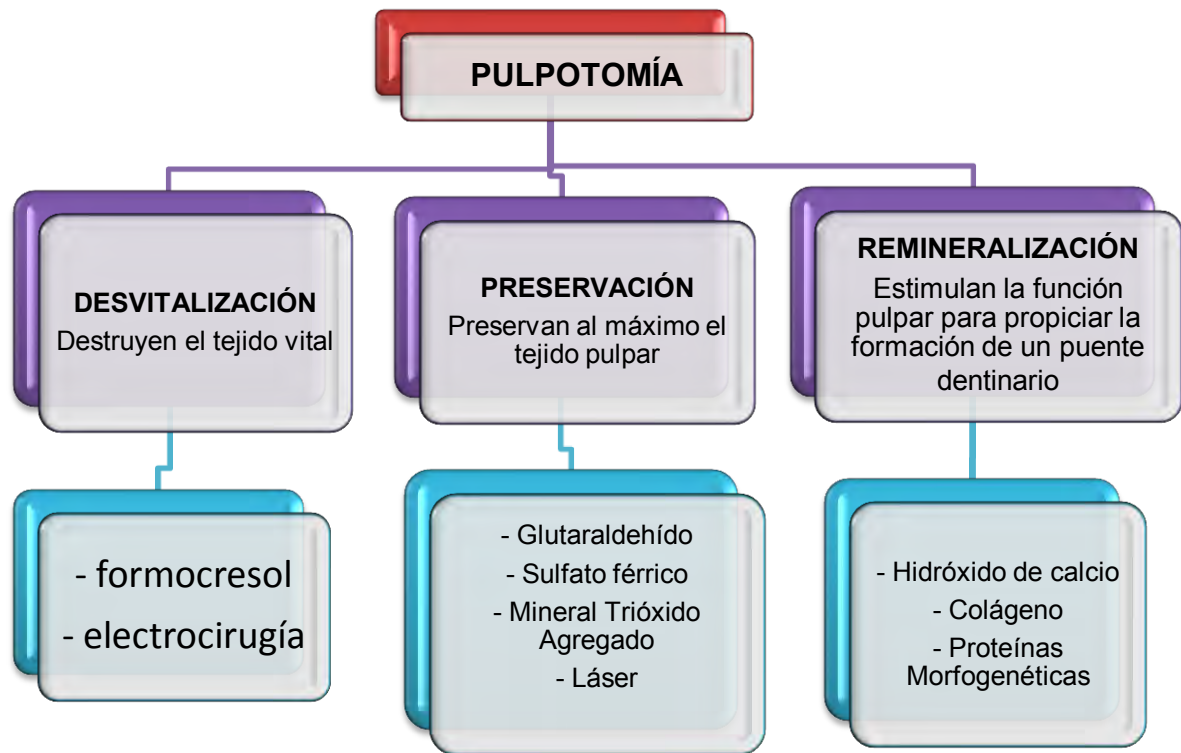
PULPOTOMÍA

DESVITALIZACIÓN
Destruyen el tejido vital

PRESERVACIÓN
Preservan al máximo el tejido pulpar

REMINERALIZACIÓN
Estimulan la función pulpar para propiciar la formación de un puente dentinario

- formocresol
- electrocirugía

- Glutaraldehído
- Sulfato férrico
- Mineral Trióxido Agregado
- Láser

- Hidróxido de calcio
- Colágeno
- Proteínas Morfogenéticas